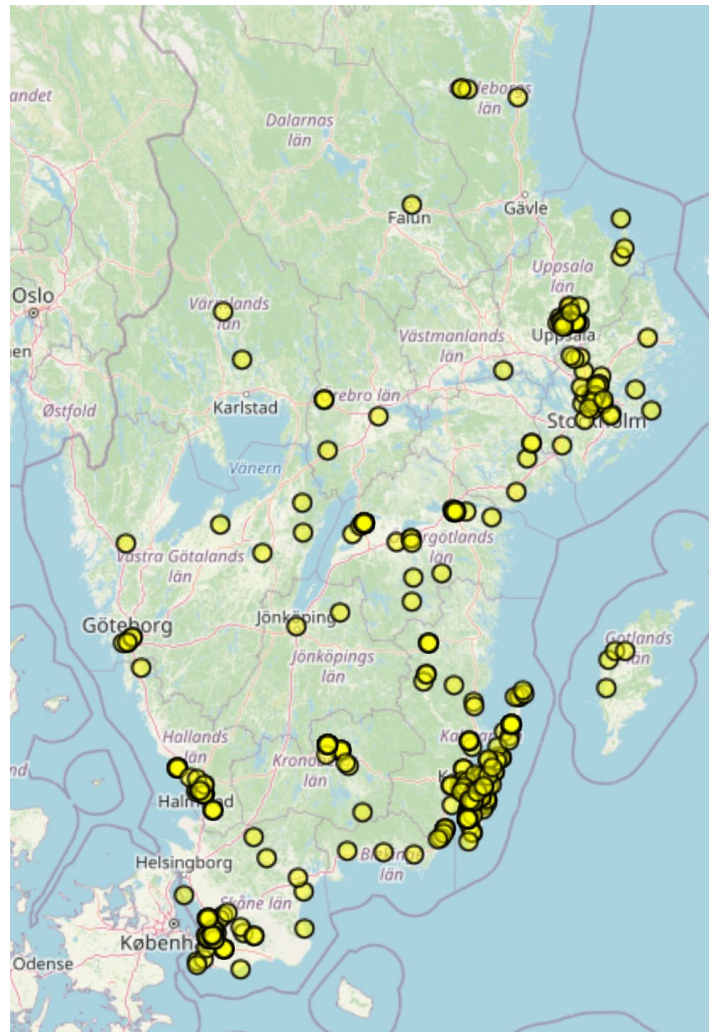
andet
Dalarnas län
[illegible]eborgs län
Falun
Gävle
Uppsala län
Oslo
Värmlands län
Uppsala
Västmanlands län
Østfold
Karlstad
Örebro län
Stockholm
Vänern
Västra Götalands län
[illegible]rgötlands län
Göteborg
Jönköping
Jönköpings län
Gotlands län
Hallands län
Kronob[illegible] län
Ka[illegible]
K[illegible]
Halm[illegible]d
Helsingborg
Bl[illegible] län
Skåne län
Københ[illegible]
Odense